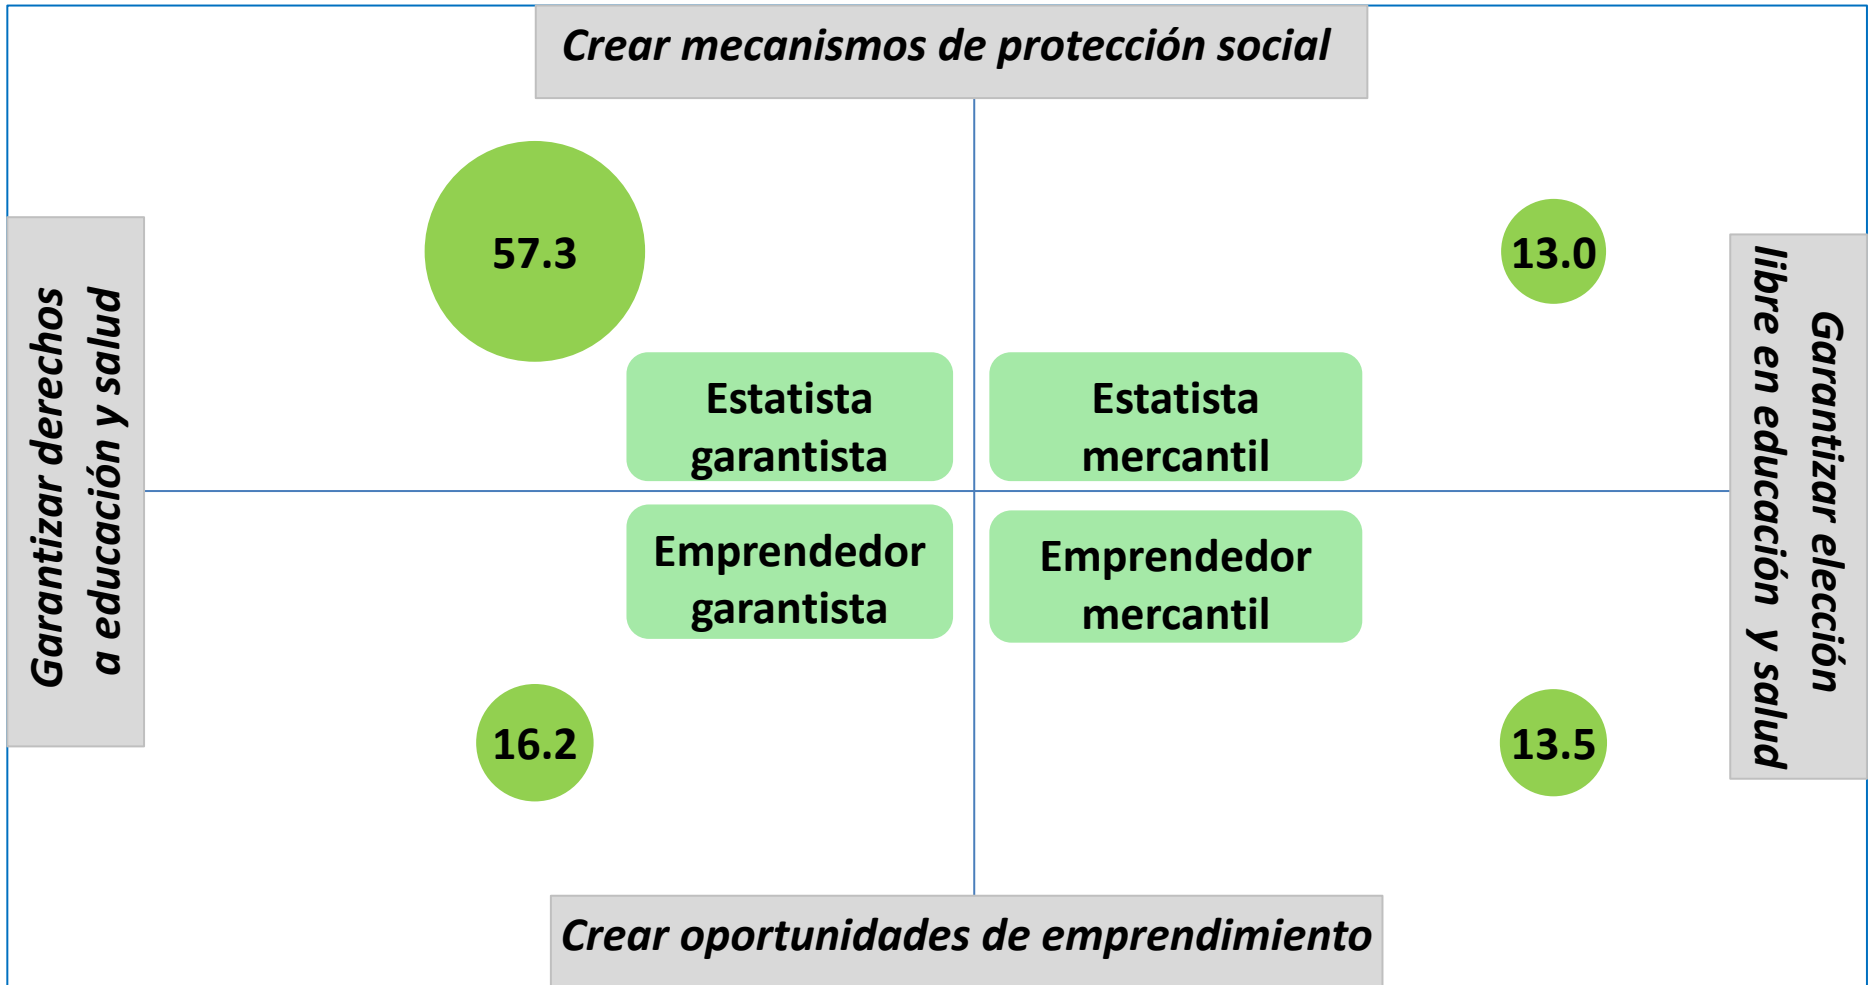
Crear mecanismos de protección social

Garantizar derechos a educación y salud

57.3

13.0

Garantizar elección libre en educación y salud

Estatista garantista

Estatista mercantil

Emprendedor garantista

Emprendedor mercantil

16.2

13.5

Crear oportunidades de emprendimiento